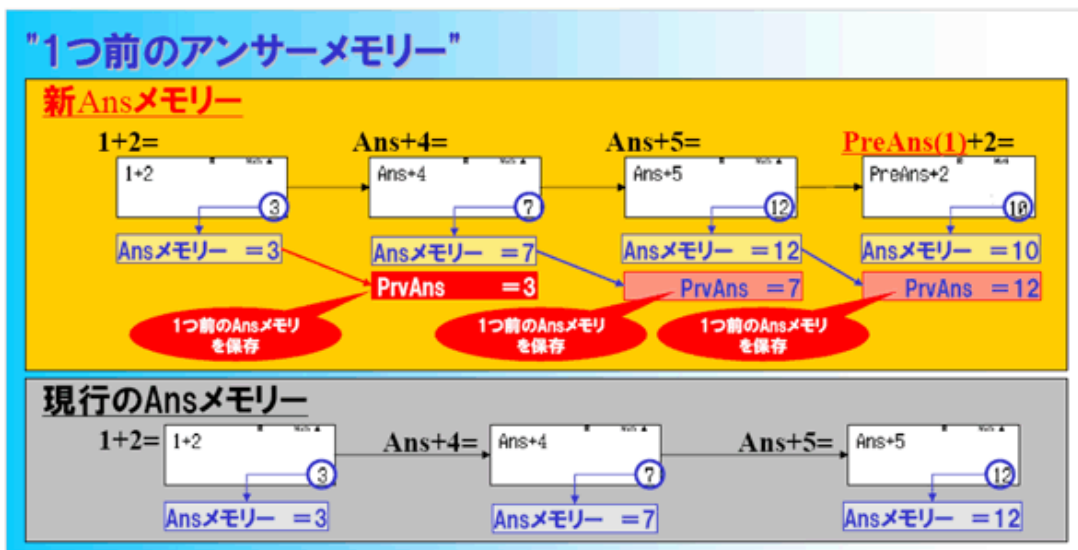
"1つ前のアンサーメモリー"

新Ansメモリー

1+2=
1+2
Math ▲
3
Ansメモリー ＝3

Ans+4=
Ans+4
Math ▲
7
Ansメモリー ＝7
PrvAns ＝3

Ans+5=
Ans+5
Math ▲
12
Ansメモリー ＝12
PrvAns ＝7

PreAns(1)+2=
PreAns+2
Math
10
Ansメモリー ＝10
PrvAns ＝12

1つ前のAnsメモリを保存

1つ前のAnsメモリを保存

1つ前のAnsメモリを保存

現行のAnsメモリー

1+2=
1+2
Math ▲
3
Ansメモリー ＝3

Ans+4=
Ans+4
Math ▲
7
Ansメモリー ＝7

Ans+5=
Ans+5
Math ▲
12
Ansメモリー ＝12